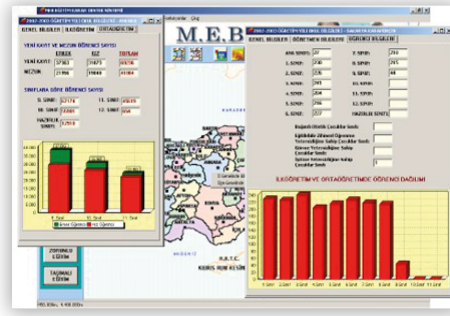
M.E.B

2002-2003 ÖĞRETİM YILI GENEL BİLGİLER

GENEL BİLGİLER | İLKÖĞRETİM | ORTAÖĞRETİM

YENİ KAYIT VE MEZUN ÖĞRENCİ SAYISI

| | ERKEK | KIZ | TOPLAM |
|---|---|---|---|
| YENİ KAYIT | 37963 | 31673 | 69636 |
| MEZUN | 21998 | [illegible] | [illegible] |

SINIFLARA GÖRE ÖĞRENCİ SAYISI

9. SINIF: 32174
10. SINIF: 22301
11. SINIF: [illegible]
12. SINIF: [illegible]
HAZIRLIK SINIFI: 12958

9. Sınıf | 10. Sınıf | 11. Sınıf

Erkek Öğrenci | Kız Öğrenci

2002-2003 ÖĞRETİM YILI GENEL BİLGİLER

GENEL BİLGİLER | ÖĞRETMEN BİLGİLERİ | ÖĞRENCİ BİLGİLERİ

ANA SINIFI: 27
1. SINIF: 236
2. SINIF: 241
3. SINIF: 242
4. SINIF: 203
5. SINIF: 204
6. SINIF: 256
7. SINIF: 227
8. SINIF: 210
9. SINIF: 245
10. SINIF: 46
11. SINIF: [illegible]
12. SINIF: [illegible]
HAZIRLIK SINIFI: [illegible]

Bağımlı Otistik Çocuklar Sınıfı
Eğitilebilir Zihinsel Öğrenme Yetersizliğine Sahip Çocuklar Sınıfı
Görme Yetersizliğine Sahip Çocuklar Sınıfı
İşitme Yetersizliğine Sahip Çocuklar Sınıfı

İLKÖĞRETİM VE ORTAÖĞRETİMDE ÖĞRENCİ DAĞILIMI

ZORUNLU EĞİTİM

TAŞIMALI EĞİTİM

KIBRIS